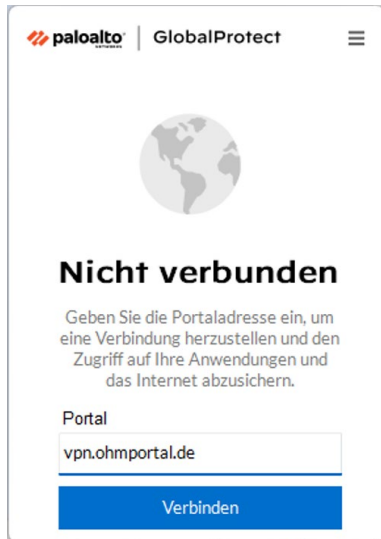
paloalto NETWORKS | GlobalProtect

Nicht verbunden

Geben Sie die Portaladresse ein, um eine Verbindung herzustellen und den Zugriff auf Ihre Anwendungen und das Internet abzusichern.

Portal

vpn.ohmportal.de

Verbinden